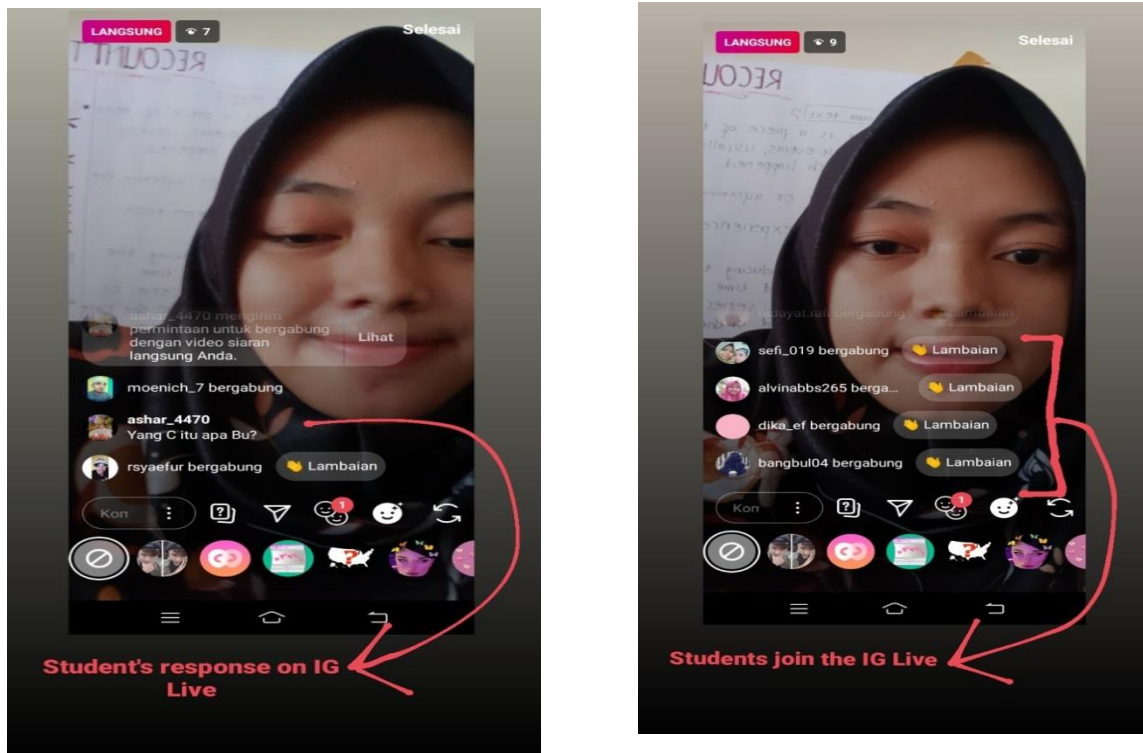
LANGSUNG 7

Selesai

RECOUNT T

ashar_4470 mengirim permintaan untuk bergabung dengan video siaran langsung Anda.

Lihat

moenich_7 bergabung

ashar_4470
Yang C itu apa Bu?

rsyaefur bergabung

Lambaian

Kon

1

Student's response on IG Live

LANGSUNG 9

Selesai

RECOU

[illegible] bergabung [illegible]

sefi_019 bergabung

Lambaian

alvinabbs265 berga...

Lambaian

dika_ef bergabung

Lambaian

bangbul04 bergabung

Lambaian

Kon

1

Students join the IG Live